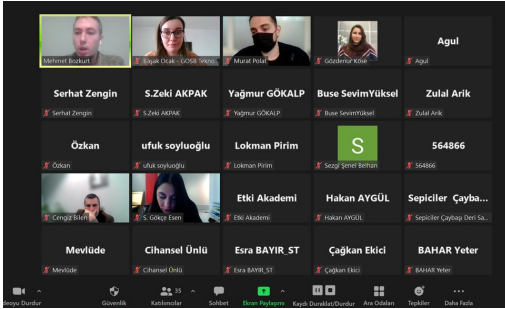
Mehmet Bozkurt
Başak Ocak - GOSB Tekno
Murat Polat
Gözdenur Köse
Agul
Agul

Serhat Zengin
Serhat Zengin
S.Zeki AKPAK
S.Zeki AKPAK
Yağmur GÖKALP
Yağmur GÖKALP
Buse SevimYüksel
Buse SevimYüksel
Zulal Arik
Zulal Arik

Özkan
Özkan
ufuk soyluoğlu
ufuk soyluoğlu
Lokman Pirim
Lokman Pirim
S
Sezgi Şenel Belhan
564866
564866

Cengiz Bilen
S. Gökçe Esen
Etki Akademi
Etki Akademi
Hakan AYGÜL
Hakan AYGÜL
Sepiciler Çayba...
Sepiciler Çaybaşı Deri Sa...

Mevlüde
Mevlüde
Cihansel Ünlü
Cihansel Ünlü
Esra BAYIR_ST
Esra BAYIR_ST
Çağkan Ekici
Çağkan Ekici
BAHAR Yeter
BAHAR Yeter

deoyu Durdur
Güvenlik
35
Katılımcılar
Sohbet
Ekran Paylaşımı
Kaydı Duraklat/Durdur
Ara Odaları
Tepkiler
Daha Fazla